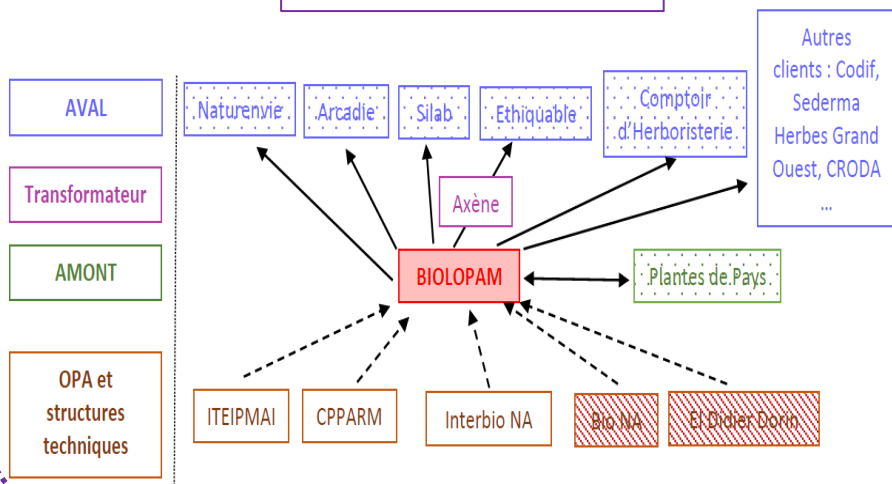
AVAL

Transformateur

AMONT

OPA et structures techniques

Naturenvie

Arcadie

Silab

Ethiquable

Comptoir d'Herboristerie

Autres clients : Codif, Sederma Herbes Grand Ouest, CRODA …

Axène

BIOLOPAM

Plantes de Pays

ITEIPMAI

CPPARM

Interbio NA

Bio NA

Et Didier Dorin